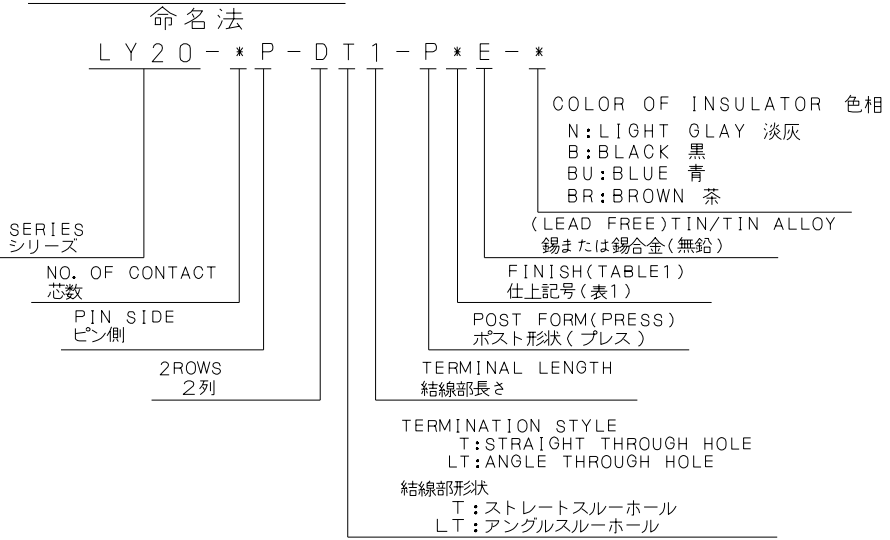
命名法

LY20-*P-DT1-P*E-*

COLOR OF INSULATOR 色相
N:LIGHT GLAY 淡灰
B:BLACK 黒
BU:BLUE 青
BR:BROWN 茶

(LEAD FREE)TIN/TIN ALLOY
錫または錫合金(無鉛)

FINISH(TABLE1)
仕上記号(表1)

POST FORM(PRESS)
ポスト形状(プレス)

TERMINAL LENGTH
結線部長さ

TERMINATION STYLE
T:STRAIGHT THROUGH HOLE
LT:ANGLE THROUGH HOLE

結線部形状
T:ストレートスルーホール
LT:アングルスルーホール

SERIES
シリーズ

NO. OF CONTACT
芯数

PIN SIDE
ピン側

2ROWS
2列